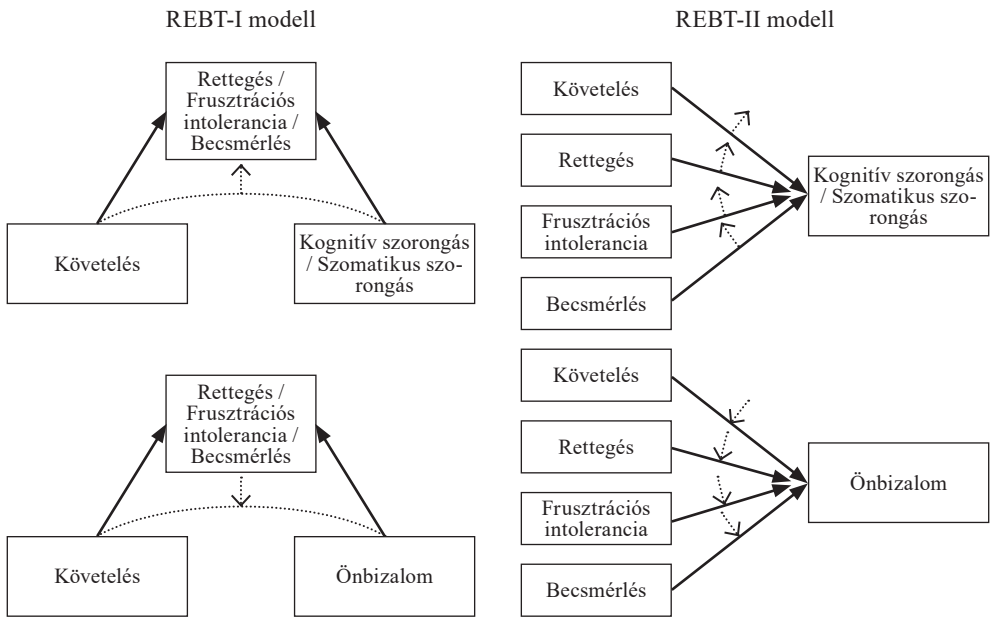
REBT-I modell

Rettegés / Frusztrációs intolerancia / Becsmérlés

Követelés

Kognitív szorongás / Szomatikus szorongás

Rettegés / Frusztrációs intolerancia / Becsmérlés

Követelés

Önbizalom

REBT-II modell

Követelés

Rettegés

Frusztrációs intolerancia

Becsmérlés

Kognitív szorongás / Szomatikus szorongás

Követelés

Rettegés

Frusztrációs intolerancia

Becsmérlés

Önbizalom